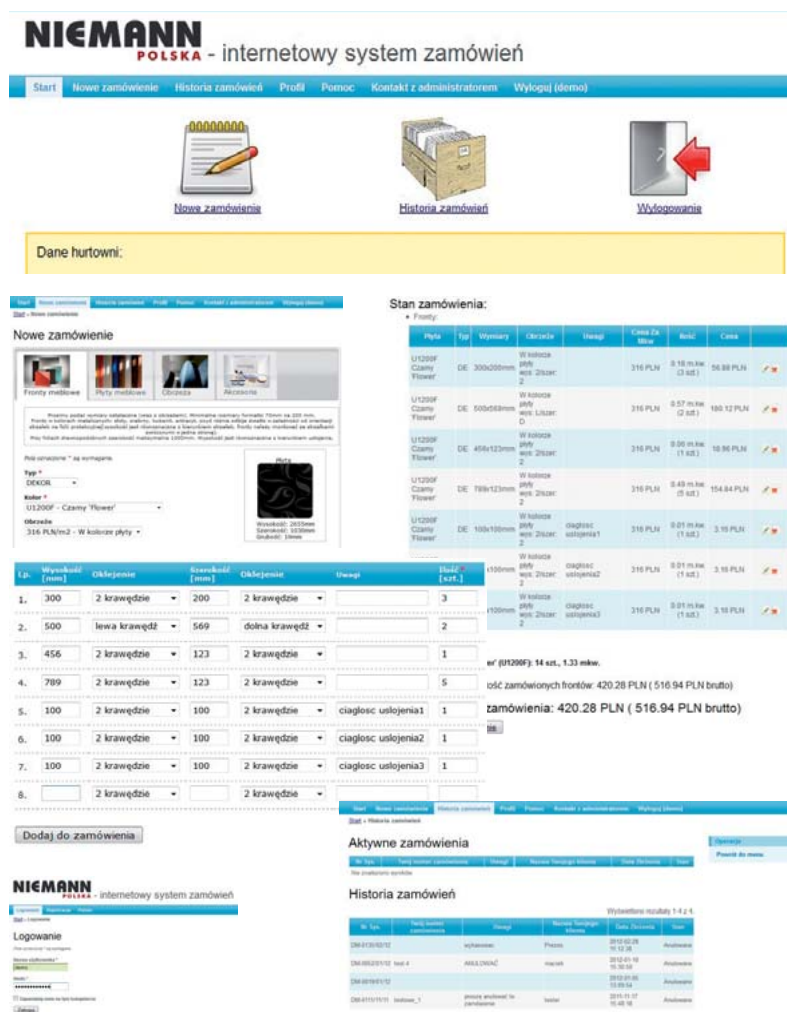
NIEMANN POLSKA - internetowy system zamówień

Start | Nowe zamówienie | Historia zamówień | Profil | Pomoc | Kontakt z administratorem | Wyloguj (demo)

Nowe zamówienie | Historia zamówień | Wylogowanie

Dane hurtowni:

Start | Nowe zamówienie | Historia zamówień | Profil | Pomoc | Kontakt z administratorem | Wyloguj (demo)

Start » Nowe zamówienie

Nowe zamówienie

Fronty meblowe | Płyty meblowe | Obrzeża | Akcesoria

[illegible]

Pola oznaczone * są wymagane.

Typ *
DEKOR

Kolor *
U1200F - Czarny 'Flower'

Obrzeże
316 PLN/m2 - W kolorze płyty

Płyta
Wysokość: 2655mm
Szerokość: 1030mm
Grubość: 19mm

| l.p. | Wysokość [mm] | Oklejenie | Szerokość [mm] | Oklejenie | Uwagi | Ilość [szt.] |
|---|---|---|---|---|---|---|
| 1. | 300 | 2 krawędzie | 200 | 2 krawędzie | | 3 |
| 2. | 500 | lewa krawędź | 569 | dolna krawędź | | 2 |
| 3. | 456 | 2 krawędzie | 123 | 2 krawędzie | | 1 |
| 4. | 789 | 2 krawędzie | 123 | 2 krawędzie | | 5 |
| 5. | 100 | 2 krawędzie | 100 | 2 krawędzie | ciaglosc uslojenia1 | 1 |
| 6. | 100 | 2 krawędzie | 100 | 2 krawędzie | ciaglosc uslojenia2 | 1 |
| 7. | 100 | 2 krawędzie | 100 | 2 krawędzie | ciaglosc uslojenia3 | 1 |
| 8. | | 2 krawędzie | | 2 krawędzie | | |

Dodaj do zamówienia

Stan zamówienia:
• Fronty:

| Płyta | Typ | Wymiary | Obrzeże | Uwagi | Cena Za Mkw | Ilość | Cena |
|---|---|---|---|---|---|---|---|
| U1200F Czarny 'Flower' | DE | 300x200mm | W kolorze płyty wys: 2/szer: 2 | | 316 PLN | 0.18 m.kw. (3 szt.) | 56.88 PLN |
| U1200F Czarny 'Flower' | DE | 500x569mm | W kolorze płyty wys: L/szer: D | | 316 PLN | 0.57 m.kw. (2 szt.) | 180.12 PLN |
| U1200F Czarny 'Flower' | DE | 456x123mm | W kolorze płyty wys: 2/szer: 2 | | 316 PLN | 0.06 m.kw. (1 szt.) | 18.96 PLN |
| U1200F Czarny 'Flower' | DE | 789x123mm | W kolorze płyty wys: 2/szer: 2 | | 316 PLN | 0.49 m.kw. (5 szt.) | 154.84 PLN |
| U1200F Czarny 'Flower' | DE | 100x100mm | W kolorze płyty wys: 2/szer: 2 | ciaglosc uslojenia1 | 316 PLN | 0.01 m.kw. (1 szt.) | 3.16 PLN |
| | | 100mm | W kolorze płyty wys: 2/szer: 2 | ciaglosc uslojenia2 | 316 PLN | 0.01 m.kw. (1 szt.) | 3.16 PLN |
| | | 100mm | W kolorze płyty wys: 2/szer: 2 | ciaglosc uslojenia3 | 316 PLN | 0.01 m.kw. (1 szt.) | 3.16 PLN |

er' (U1200F): 14 szt., 1.33 mkw.

ość zamówionych frontów: 420.28 PLN ( 516.94 PLN brutto)

zamówienia: 420.28 PLN ( 516.94 PLN brutto)

Start | Nowe zamówienie | Historia zamówień | Profil | Pomoc | Kontakt z administratorem | Wyloguj (demo)

Start » Historia zamówień

Aktywne zamówienia

| Nr Typ. | Twój numer zamówienia | Uwagi | Nazwa Twojego klienta | Data Złożenia | Stan |
|---|---|---|---|---|---|

Nie znaleziono wyników.

Operacje
Powrót do menu

Historia zamówień

Wyświetlono rezultaty 1-4 z 4.

| Nr Typ. | Twój numer zamówienia | Uwagi | Nazwa Twojego klienta | Data Złożenia | Stan |
|---|---|---|---|---|---|
| DM-0135/02/12 | | wyhanowac | Precec | 2012-02-28 11:12:36 | Anulowane |
| DM-0052/01/12 | test 4 | ANULOWAĆ | marcek | 2012-01-19 15:30:58 | Anulowane |
| DM-0019/01/12 | | | | 2012-01-05 13:05:54 | Anulowane |
| DM-0113/11/11 | testowe_1 | prosze anulować to zamówienie | testw | 2011-11-17 15:48:16 | Anulowane |

NIEMANN POLSKA - internetowy system zamówień

Logowanie | Rejestracja | Pomoc

Start » Logowanie

Logowanie

Pola oznaczone * są wymagane.

Nazwa użytkownika *
demo

Hasło *
••••••••••••

Zapamiętaj mnie na tym komputerze

Zaloguj